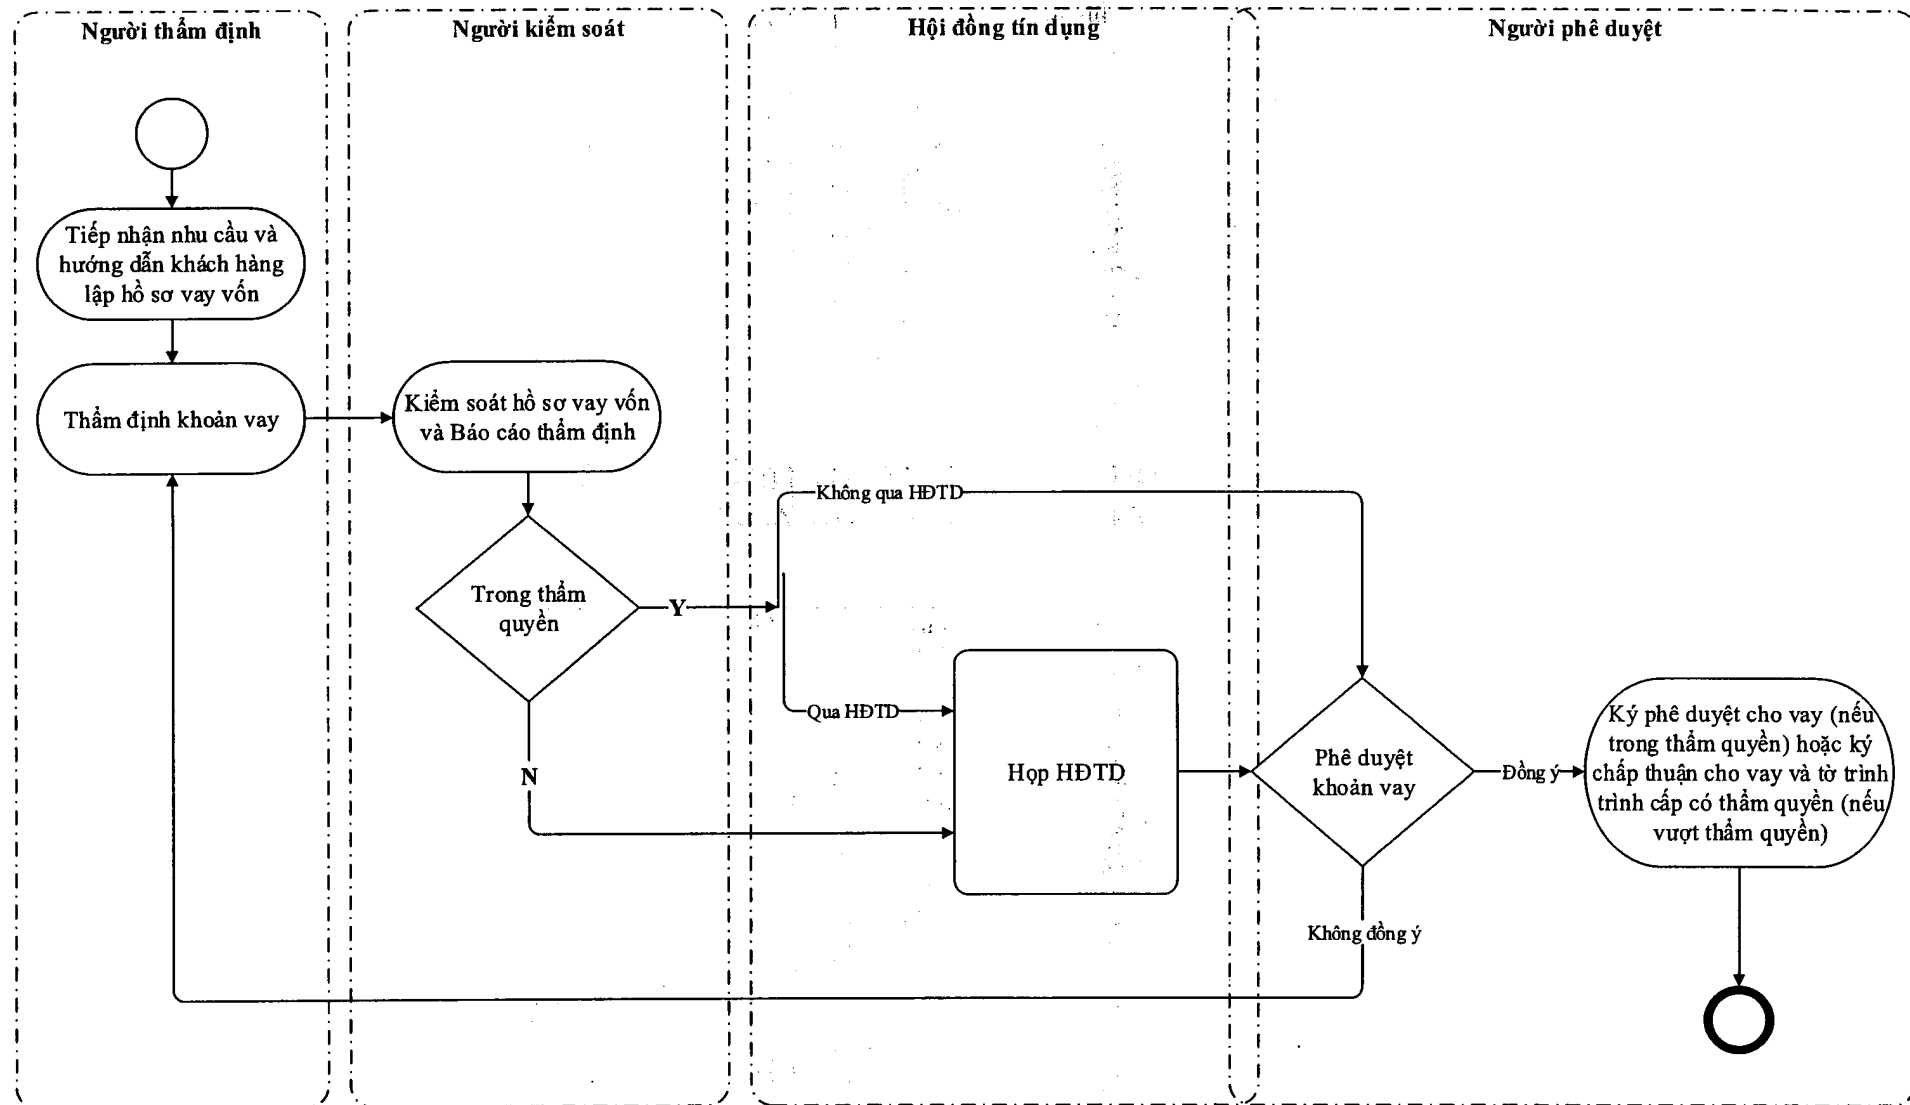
Người thẩm định

Người kiểm soát

Hội đồng tín dụng

Người phê duyệt

Tiếp nhận nhu cầu và hướng dẫn khách hàng lập hồ sơ vay vốn

Thẩm định khoản vay

Kiểm soát hồ sơ vay vốn và Báo cáo thẩm định

Trong thẩm quyền

Y

N

Không qua HĐTD

Qua HĐTD

Họp HĐTD

Phê duyệt khoản vay

Đồng ý

Không đồng ý

Ký phê duyệt cho vay (nếu trong thẩm quyền) hoặc ký chấp thuận cho vay và tờ trình trình cấp có thẩm quyền (nếu vượt thẩm quyền)